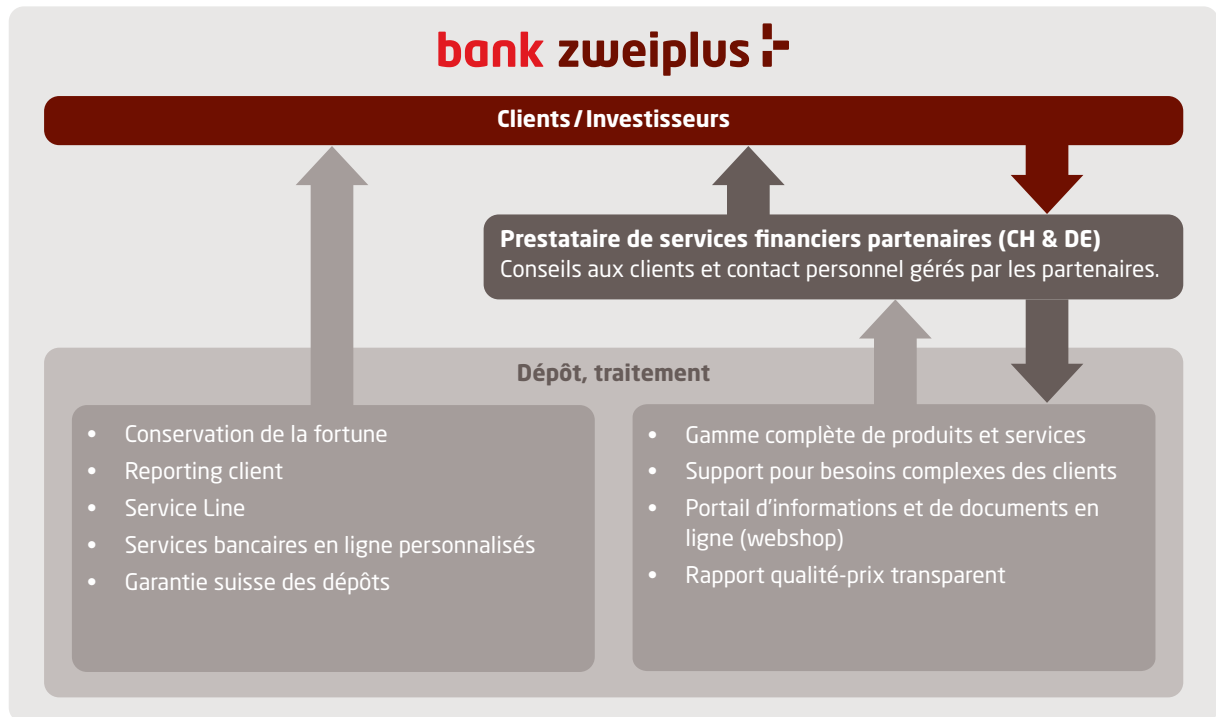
bank zweiplus

Clients / Investisseurs

Prestataire de services financiers partenaires (CH & DE)
Conseils aux clients et contact personnel gérés par les partenaires.

Dépôt, traitement

- Conservation de la fortune
- Reporting client
- Service Line
- Services bancaires en ligne personnalisés
- Garantie suisse des dépôts

- Gamme complète de produits et services
- Support pour besoins complexes des clients
- Portail d'informations et de documents en ligne (webshop)
- Rapport qualité-prix transparent